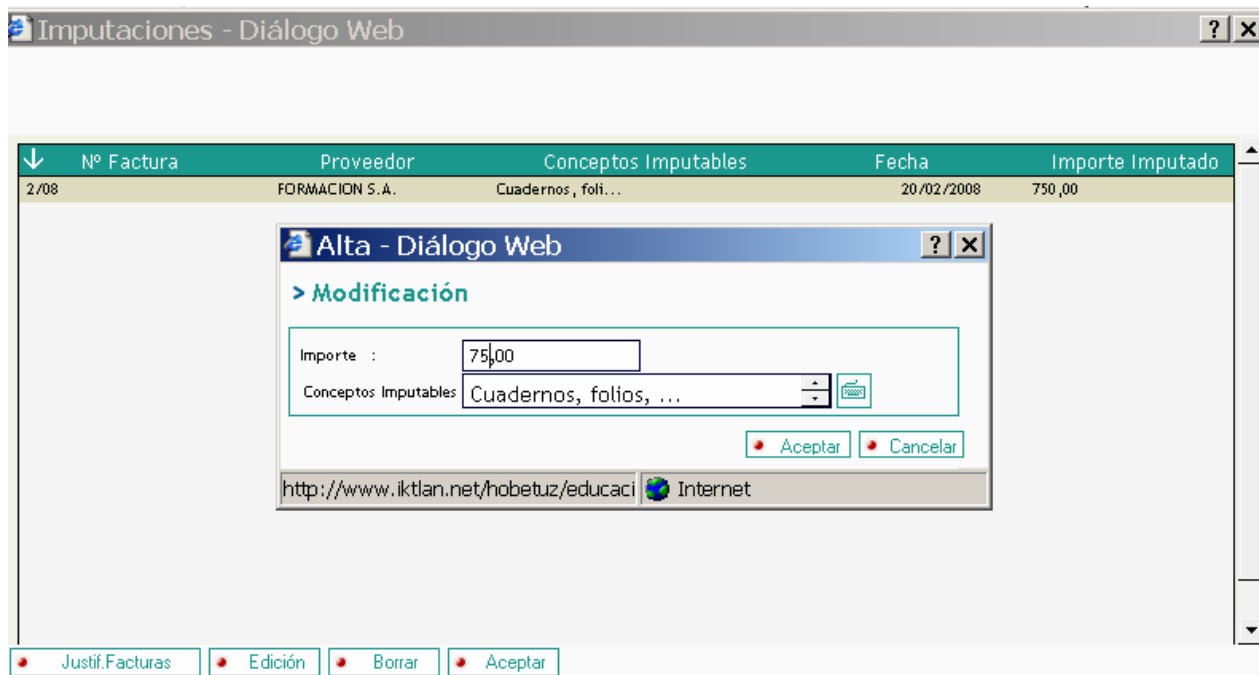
Imputaciones - Diálogo Web

| Nº Factura | Proveedor | Conceptos Imputables | Fecha | Importe Imputado |
|---|---|---|---|---|
| 2/08 | FORMACION S.A. | Cuadernos, foli... | 20/02/2008 | 750,00 |

Alta - Diálogo Web

> Modificación

Importe : 75,00

Conceptos Imputables Cuadernos, folios, ...

Aceptar Cancelar

http://www.iktlan.net/hobetuz/educaci Internet

Justif.Facturas Edición Borrar Aceptar